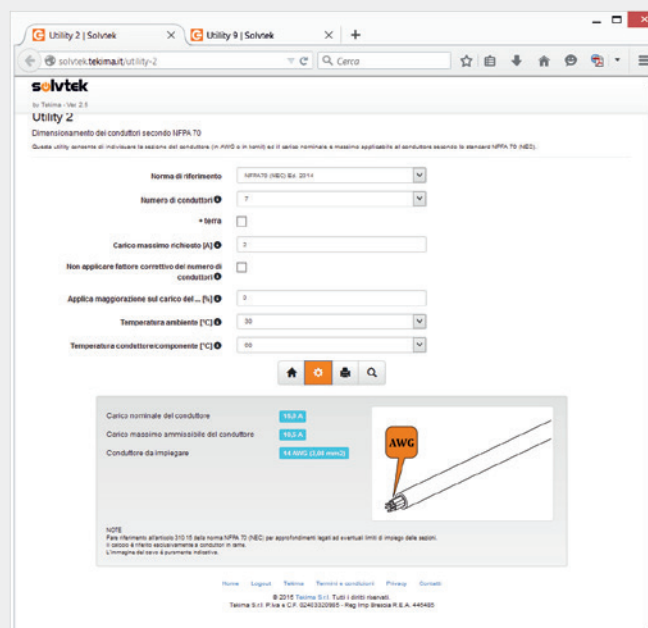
Utility 2 | Solvtek
Utility 9 | Solvtek
solvtek.tekima.it/utility-2
Cerca

solvtek
by Tekima - Ver 2.3

Utility 2
Dimensionamento dei conduttori secondo NFPA 70
Queste utility consente di individuare la sezione del conduttore (in AWG e in kcmil) ed il carico nominale e massimo applicabile al conduttore secondo lo standard NFPA 70 (NEC).

Norma di riferimento | NFPA70 (NEC) Ed. 2014
Numero di conduttori | 7
+ terra
Carico massimo richiesto [A] | 3
Non applicare fattore correttivo del numero di conduttori
Applica maggiorazione sul carico del ... [%] | 0
Temperatura ambiente [°C] | 30
Temperatura conduttore/componente [°C] | 60

Carico nominale del conduttore | 10,5 A
Carico massimo ammissibile del conduttore | 10,5 A
Conduttore da impiegare | 14 AWG (2,08 mm2)

AWG

NOTE
Fare riferimento all'articolo 310.15 della norma NFPA 70 (NEC) per approfondimenti legati ad eventuali limiti di impiego delle sezioni.
Il calcolo è riferito esclusivamente a conduttori in rame.
L'immagine del cavo è puramente indicativa.

Home Logout Tekima Termini e condizioni Privacy Contatti
© 2015 Tekima S.r.l. Tutti i diritti riservati.
Tekima S.r.l. P.Iva e C.F. 02403320985 - Reg Imp Brescia R.E.A. 445485